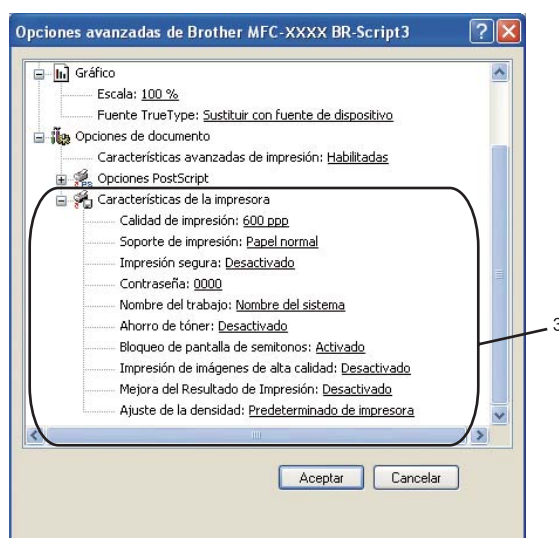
Opciones avanzadas de Brother MFC-XXXX BR-Script3

Gráfico
Escala: 100 %
Fuente TrueType: Sustituir con fuente de dispositivo
Opciones de documento
Características avanzadas de impresión: Habilitadas
Opciones PostScript
Características de la impresora
Calidad de impresión: 600 ppp
Soporte de impresión: Papel normal
Impresión segura: Desactivado
Contraseña: 0000
Nombre del trabajo: Nombre del sistema
Ahorro de tóner: Desactivado
Bloqueo de pantalla de semitonos: Activado
Impresión de imágenes de alta calidad: Desactivado
Mejora del Resultado de Impresión: Desactivado
Ajuste de la densidad: Predeterminado de impresora

3

Aceptar
Cancelar